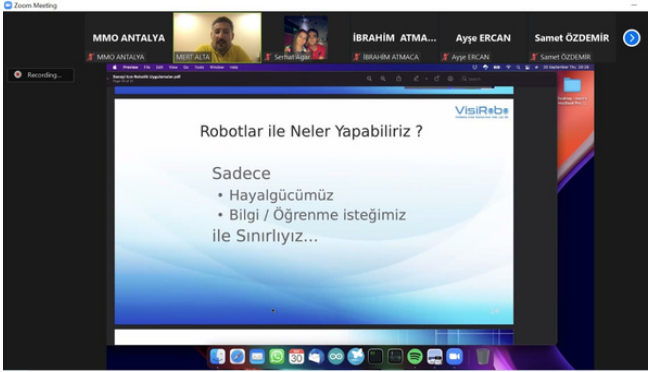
Zoom Meeting

MMO ANTALYA
MMO ANTALYA
MERT ALTA
Serhat Aygan
İBRAHİM ATMA...
İBRAHİM ATMACA
Ayşe ERCAN
Ayşe ERCAN
Samet ÖZDEMİR
Samet ÖZDEMİR

Recording...

Preview File Edit View Go Tools Window Help

VisiRobo

Robotlar ile Neler Yapabiliriz ?

Sadece
• Hayalgücümüz
• Bilgi / Öğrenme isteğimiz
ile Sınırlıyız...

30